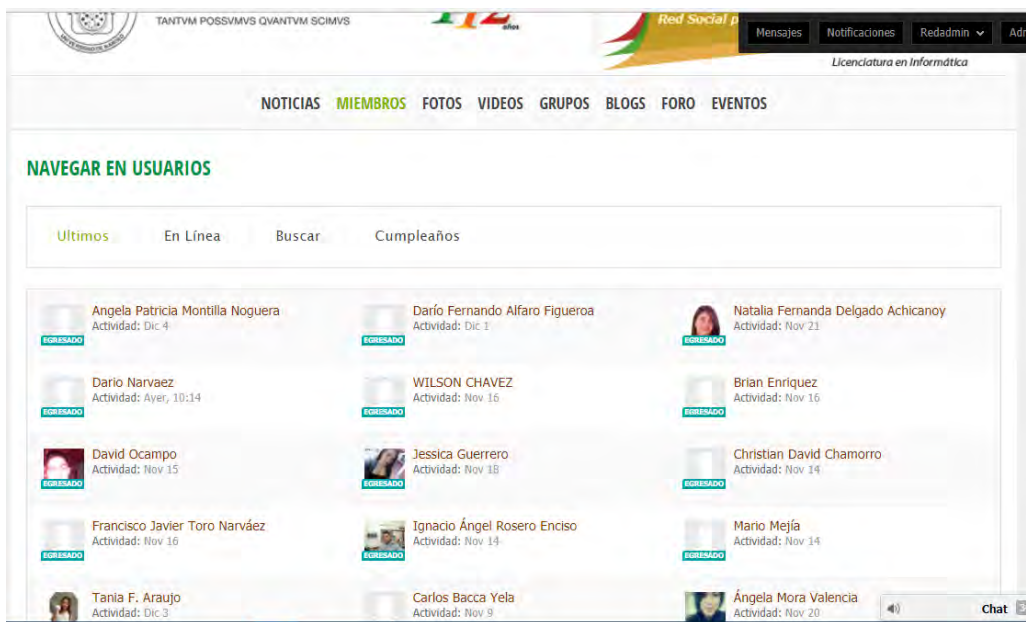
TANTVM POSSVMVS QVANTVM SCIMVS

112 años

Red Social p

Mensajes Notificaciones Redadmin Adr

Licenciatura en Informática

NOTICIAS MIEMBROS FOTOS VIDEOS GRUPOS BLOGS FORO EVENTOS

NAVEGAR EN USUARIOS

Ultimos En Línea Buscar Cumpleaños

Angela Patricia Montilla Noguera
Actividad: Dic 4
EGRESADO

Darío Fernando Alfaro Figueroa
Actividad: Dic 1
EGRESADO

Natalia Fernanda Delgado Achicanoy
Actividad: Nov 21
EGRESADO

Dario Narvaez
Actividad: Ayer, 10:14
EGRESADO

WILSON CHAVEZ
Actividad: Nov 16
EGRESADO

Brian Enriquez
Actividad: Nov 16
EGRESADO

David Ocampo
Actividad: Nov 15
EGRESADO

Jessica Guerrero
Actividad: Nov 18
EGRESADO

Christian David Chamorro
Actividad: Nov 14
EGRESADO

Francisco Javier Toro Narváez
Actividad: Nov 16
EGRESADO

Ignacio Ángel Rosero Enciso
Actividad: Nov 14
EGRESADO

Mario Mejía
Actividad: Nov 14
EGRESADO

Tania F. Araujo
Actividad: Dic 3

Carlos Bacca Yela
Actividad: Nov 9

Ángela Mora Valencia
Actividad: Nov 20

Chat